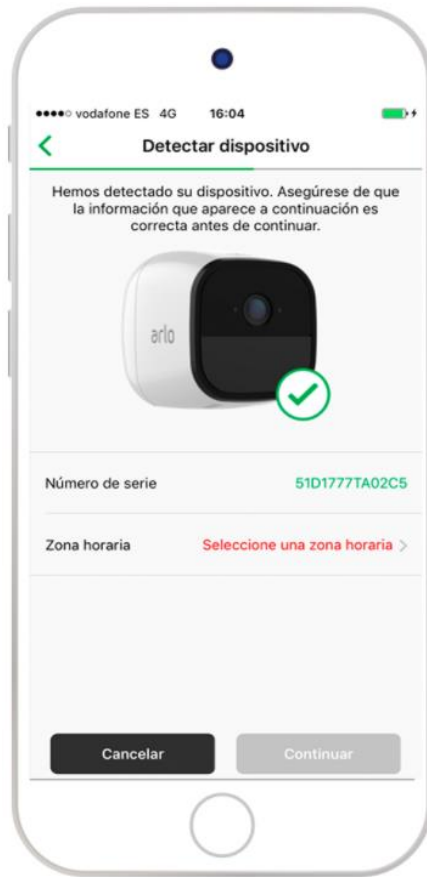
●●●●○ vodafone ES 4G 16:04

<

Detectar dispositivo

Hemos detectado su dispositivo. Asegúrese de que la información que aparece a continuación es correcta antes de continuar.

arlo

Número de serie 51D1777TA02C5

Zona horaria Seleccione una zona horaria >

Cancelar

Continuar